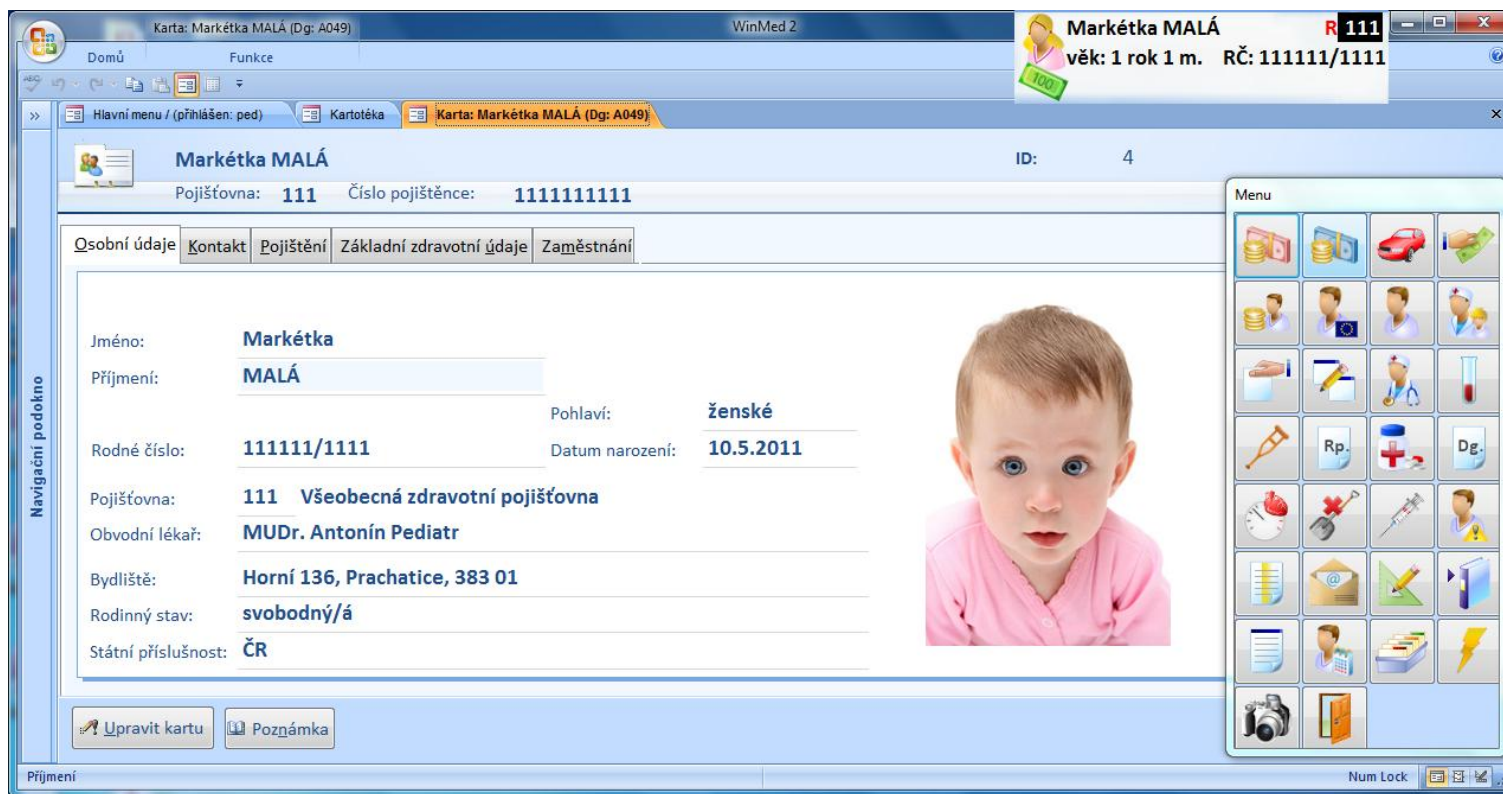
Karta: Markétka MALÁ (Dg: A049)

WinMed 2

Markétka MALÁ R 111
věk: 1 rok 1 m. RČ: 111111/1111
100

Domů Funkce

Hlavní menu / (přihlášen: ped) Kartotéka Karta: Markétka MALÁ (Dg: A049)

Navigační podokno

Markétka MALÁ
ID: 4
Pojišťovna: 111 Číslo pojištěnce: 1111111111

Osobní údaje | Kontakt | Pojištění | Základní zdravotní údaje | Zaměstnání

Jméno: Markétka
Příjmení: MALÁ
Pohlaví: ženské
Rodné číslo: 111111/1111
Datum narození: 10.5.2011
Pojišťovna: 111 Všeobecná zdravotní pojišťovna
Obvodní lékař: MUDr. Antonín Pediatr
Bydliště: Horní 136, Prachatice, 383 01
Rodinný stav: svobodný/á
Státní příslušnost: ČR

Menu
Rp.
Dg.

Upravit kartu
Poznámka

Příjmení
Num Lock